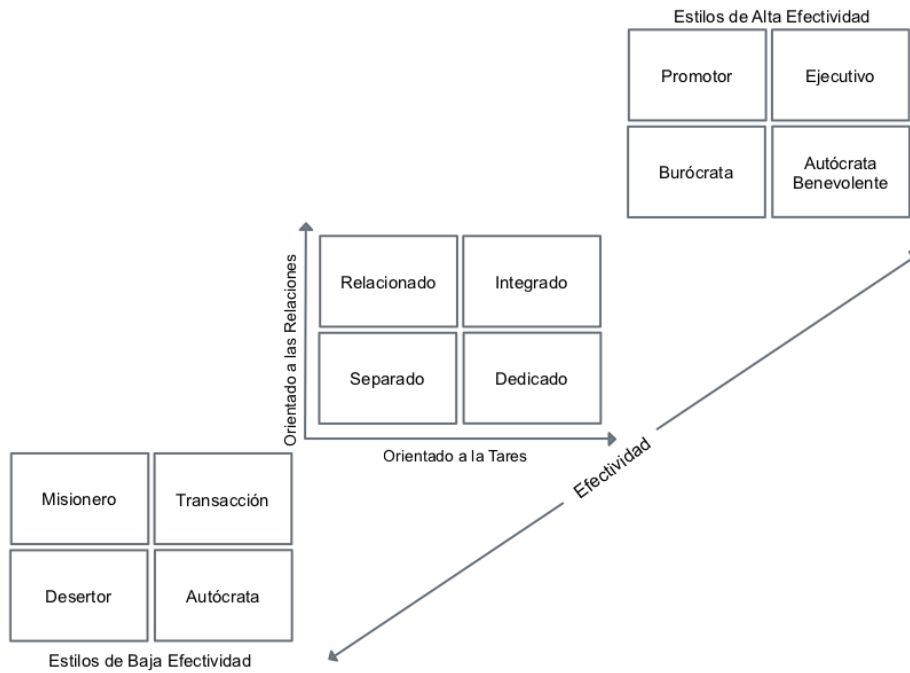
Estilos de Alta Efectividad

| Promotor | Ejecutivo |
|---|---|
| Burócrata | Autócrata Benevolente |

Orientado a las Relaciones

| Relacionado | Integrado |
|---|---|
| Separado | Dedicado |

Orientado a la Tares

Efectividad

| Misionero | Transacción |
|---|---|
| Desertor | Autócrata |

Estilos de Baja Efectividad